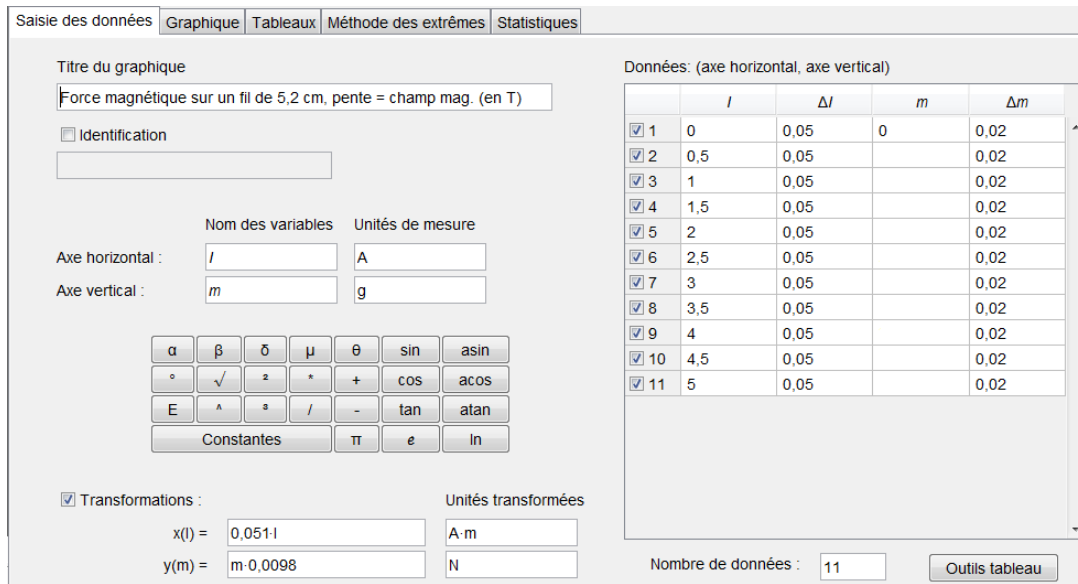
Saisie des données | Graphique | Tableaux | Méthode des extrêmes | Statistiques

Titre du graphique

Force magnétique sur un fil de 5,2 cm, pente = champ mag. (en T)

Identification

Nom des variables | Unités de mesure

Axe horizontal : $I$ | A

Axe vertical : $m$ | g

α β δ μ θ sin asin
° √ ² * + cos acos
E ^ ³ / - tan atan
Constantes π $e$ ln

Transformations :

Unités transformées

x(I) = 0,051·I | A·m

y(m) = m·0,0098 | N

Données: (axe horizontal, axe vertical)

| | $I$ | $\Delta I$ | $m$ | $\Delta m$ |
|---|---|---|---|---|
| 1 | 0 | 0,05 | 0 | 0,02 |
| 2 | 0,5 | 0,05 | | 0,02 |
| 3 | 1 | 0,05 | | 0,02 |
| 4 | 1,5 | 0,05 | | 0,02 |
| 5 | 2 | 0,05 | | 0,02 |
| 6 | 2,5 | 0,05 | | 0,02 |
| 7 | 3 | 0,05 | | 0,02 |
| 8 | 3,5 | 0,05 | | 0,02 |
| 9 | 4 | 0,05 | | 0,02 |
| 10 | 4,5 | 0,05 | | 0,02 |
| 11 | 5 | 0,05 | | 0,02 |

Nombre de données : 11

Outils tableau